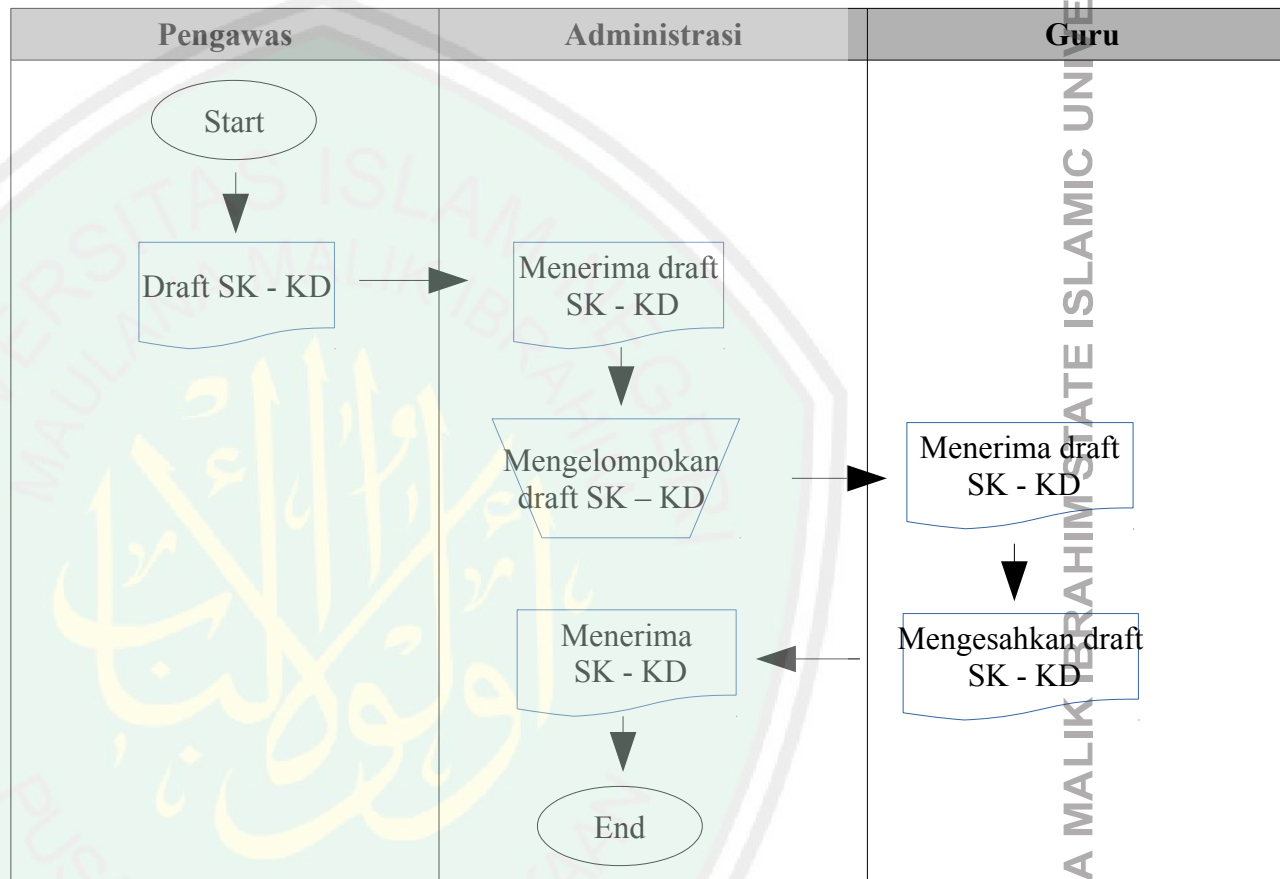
| Pengawas | Administrasi | Guru |
|---|---|---|

Start

Draft SK - KD

Menerima draft SK - KD

Mengelompokan draft SK – KD

Menerima draft SK - KD

Mengesahkan draft SK - KD

Menerima SK - KD

End

UNIVERSITAS ISLAM NEGERI MAULANA MALIK IBRAHIM

A MALIK IBRAHIM STATE ISLAMIC UNIVE